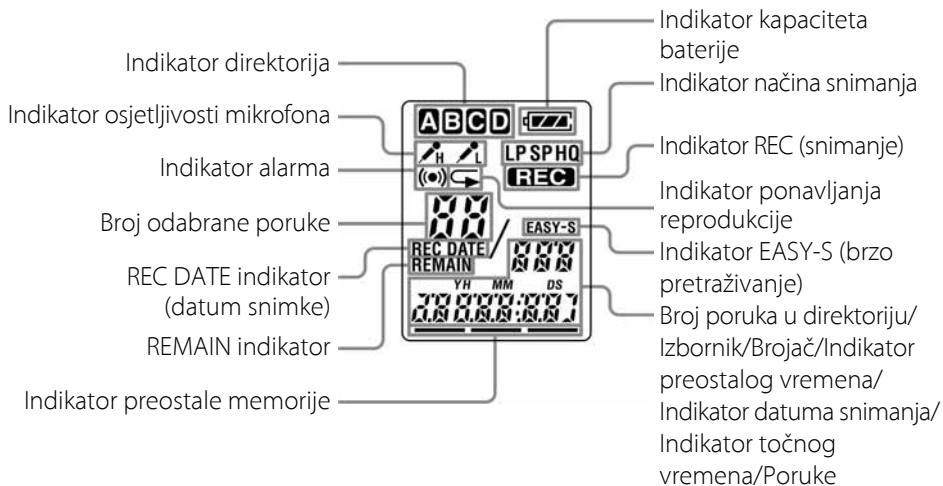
Indikator direktorija

Indikator osjetljivosti mikrofona

Indikator alarma

Broj odabrane poruke

REC DATE indikator (datum snimke)

REMAIN indikator

Indikator preostale memorije

A B C D

H L

LP SP HQ

REC

EASY-S

REC DATE

REMAIN

YH MM DS

Indikator kapaciteta baterije

Indikator načina snimanja

Indikator REC (snimanje)

Indikator ponavljanja reprodukcije

Indikator EASY-S (brzo pretraživanje)

Broj poruka u direktoriju/ Izbornik/Brojač/Indikator preostalog vremena/ Indikator datuma snimanja/ Indikator točnog vremena/Poruke